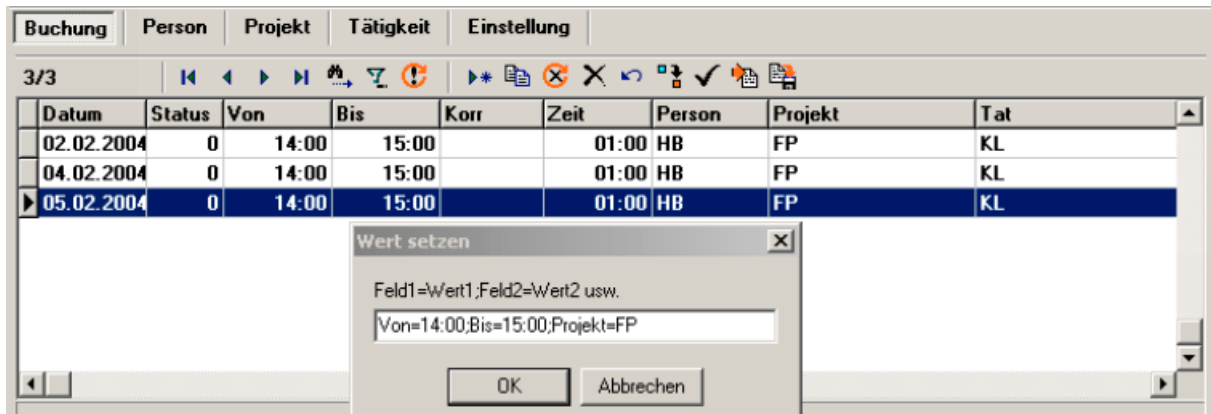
Buchung | Person | Projekt | Tätigkeit | Einstellung

3/3

| Datum | Status | Von | Bis | Korr | Zeit | Person | Projekt | Tat |
|---|---|---|---|---|---|---|---|---|
| 02.02.2004 | 0 | 14:00 | 15:00 | | 01:00 | HB | FP | KL |
| 04.02.2004 | 0 | 14:00 | 15:00 | | 01:00 | HB | FP | KL |
| 05.02.2004 | 0 | 14:00 | 15:00 | | 01:00 | HB | FP | KL |

Wert setzen

Feld1=Wert1;Feld2=Wert2 usw.

Von=14:00;Bis=15:00;Projekt=FP

OK | Abbrechen